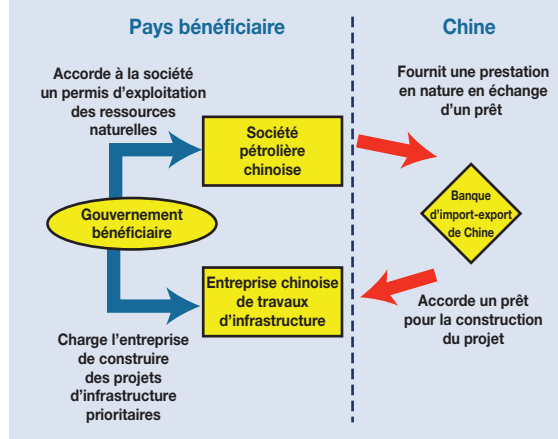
Pays bénéficiaire

Chine

Accorde à la société un permis d'exploitation des ressources naturelles

Société pétrolière chinoise

Fournit une prestation en nature en échange d'un prêt

Gouvernement bénéficiaire

Banque d'import-export de Chine

Entreprise chinoise de travaux d'infrastructure

Accorde un prêt pour la construction du projet

Charge l'entreprise de construire des projets d'infrastructure prioritaires